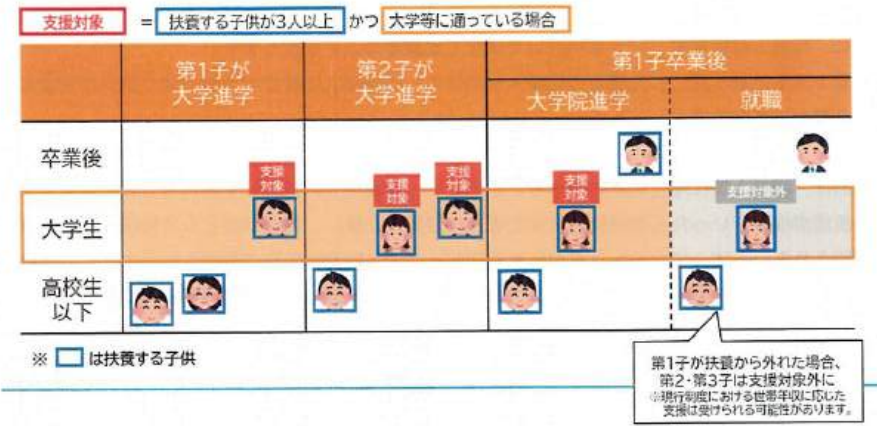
支援対象 ＝ 扶養する子供が3人以上 かつ 大学等に通っている場合

| | 第1子が大学進学 | 第2子が大学進学 | 第1子卒業後 大学院進学 | 第1子卒業後 就職 |
|---|---|---|---|---|
| 卒業後 | | | | |
| 大学生 | 支援対象 | 支援対象 支援対象 | 支援対象 | 支援対象外 |
| 高校生以下 | | | | |

※ □ は扶養する子供

第1子が扶養から外れた場合、第2・第3子は支援対象外に
※現行制度における世帯年収に応じた支援は受けられる可能性があります。